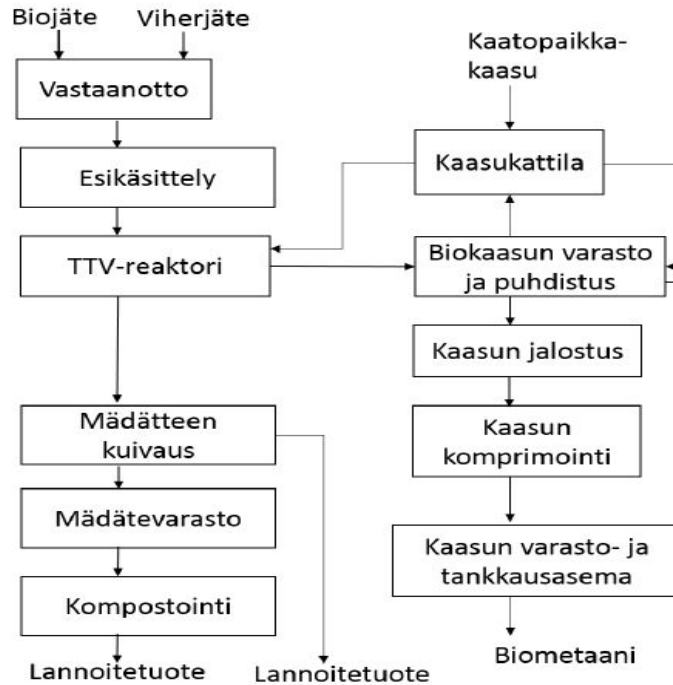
Biojäte
Viherjäte
Vastaanotto
Esikäsittely
TTV-reaktori
Mädätteen kuivaus
Mädätevarasto
Kompostointi
Lannoitetuote
Lannoitetuote
Kaatopaikka-kaasu
Kaasukattila
Biokaasun varasto ja puhdistus
Kaasun jalostus
Kaasun komprimointi
Kaasun varasto- ja tankkausasema
Biometaani